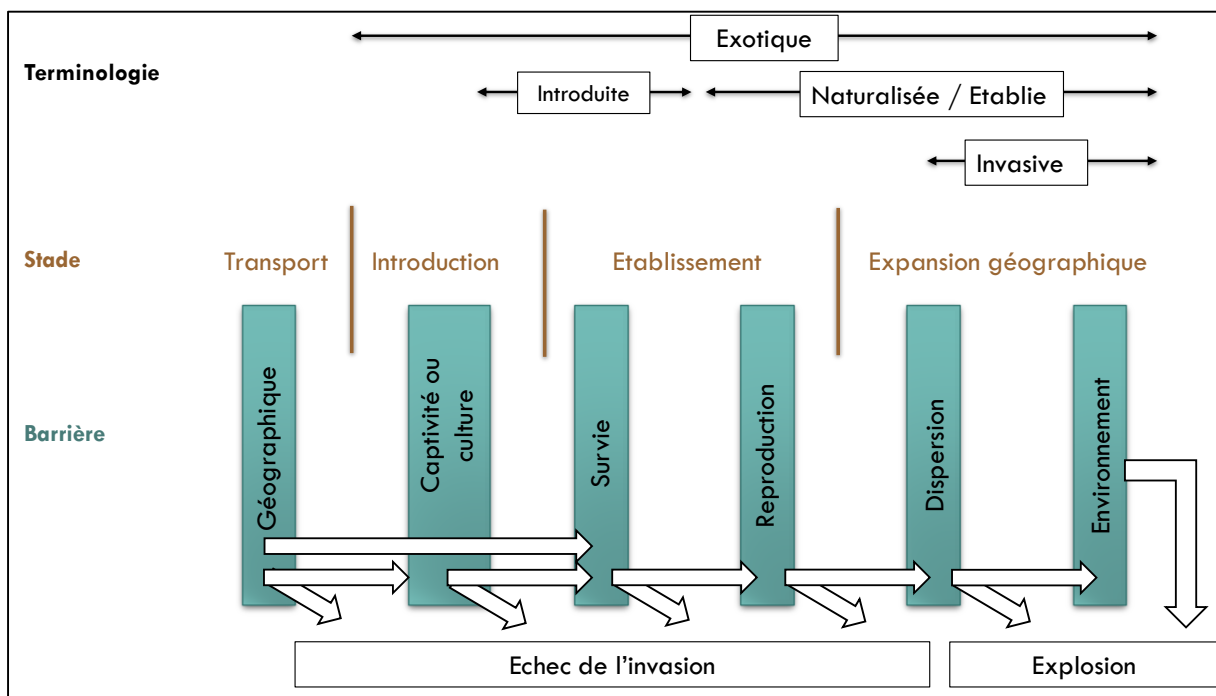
Terminologie

Exotique

Introduite

Naturalisée / Etablie

Invasive

Stade

Transport

Introduction

Etablissement

Expansion géographique

Barrière

Géographique

Captivité ou culture

Survie

Reproduction

Dispersion

Environnement

Echec de l’invasion

Explosion